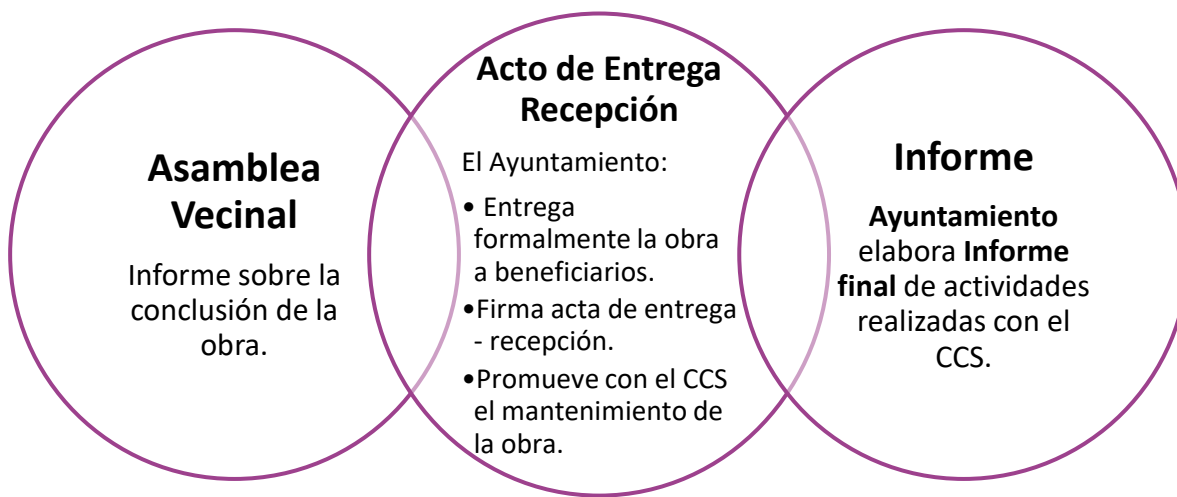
**Asamblea Vecinal**

Informe sobre la conclusión de la obra.

**Acto de Entrega Recepción**

El Ayuntamiento:

• Entrega formalmente la obra a beneficiarios.

•Firma acta de entrega - recepción.

•Promueve con el CCS el mantenimiento de la obra.

**Informe**

**Ayuntamiento** elabora **Informe final** de actividades realizadas con el CCS.